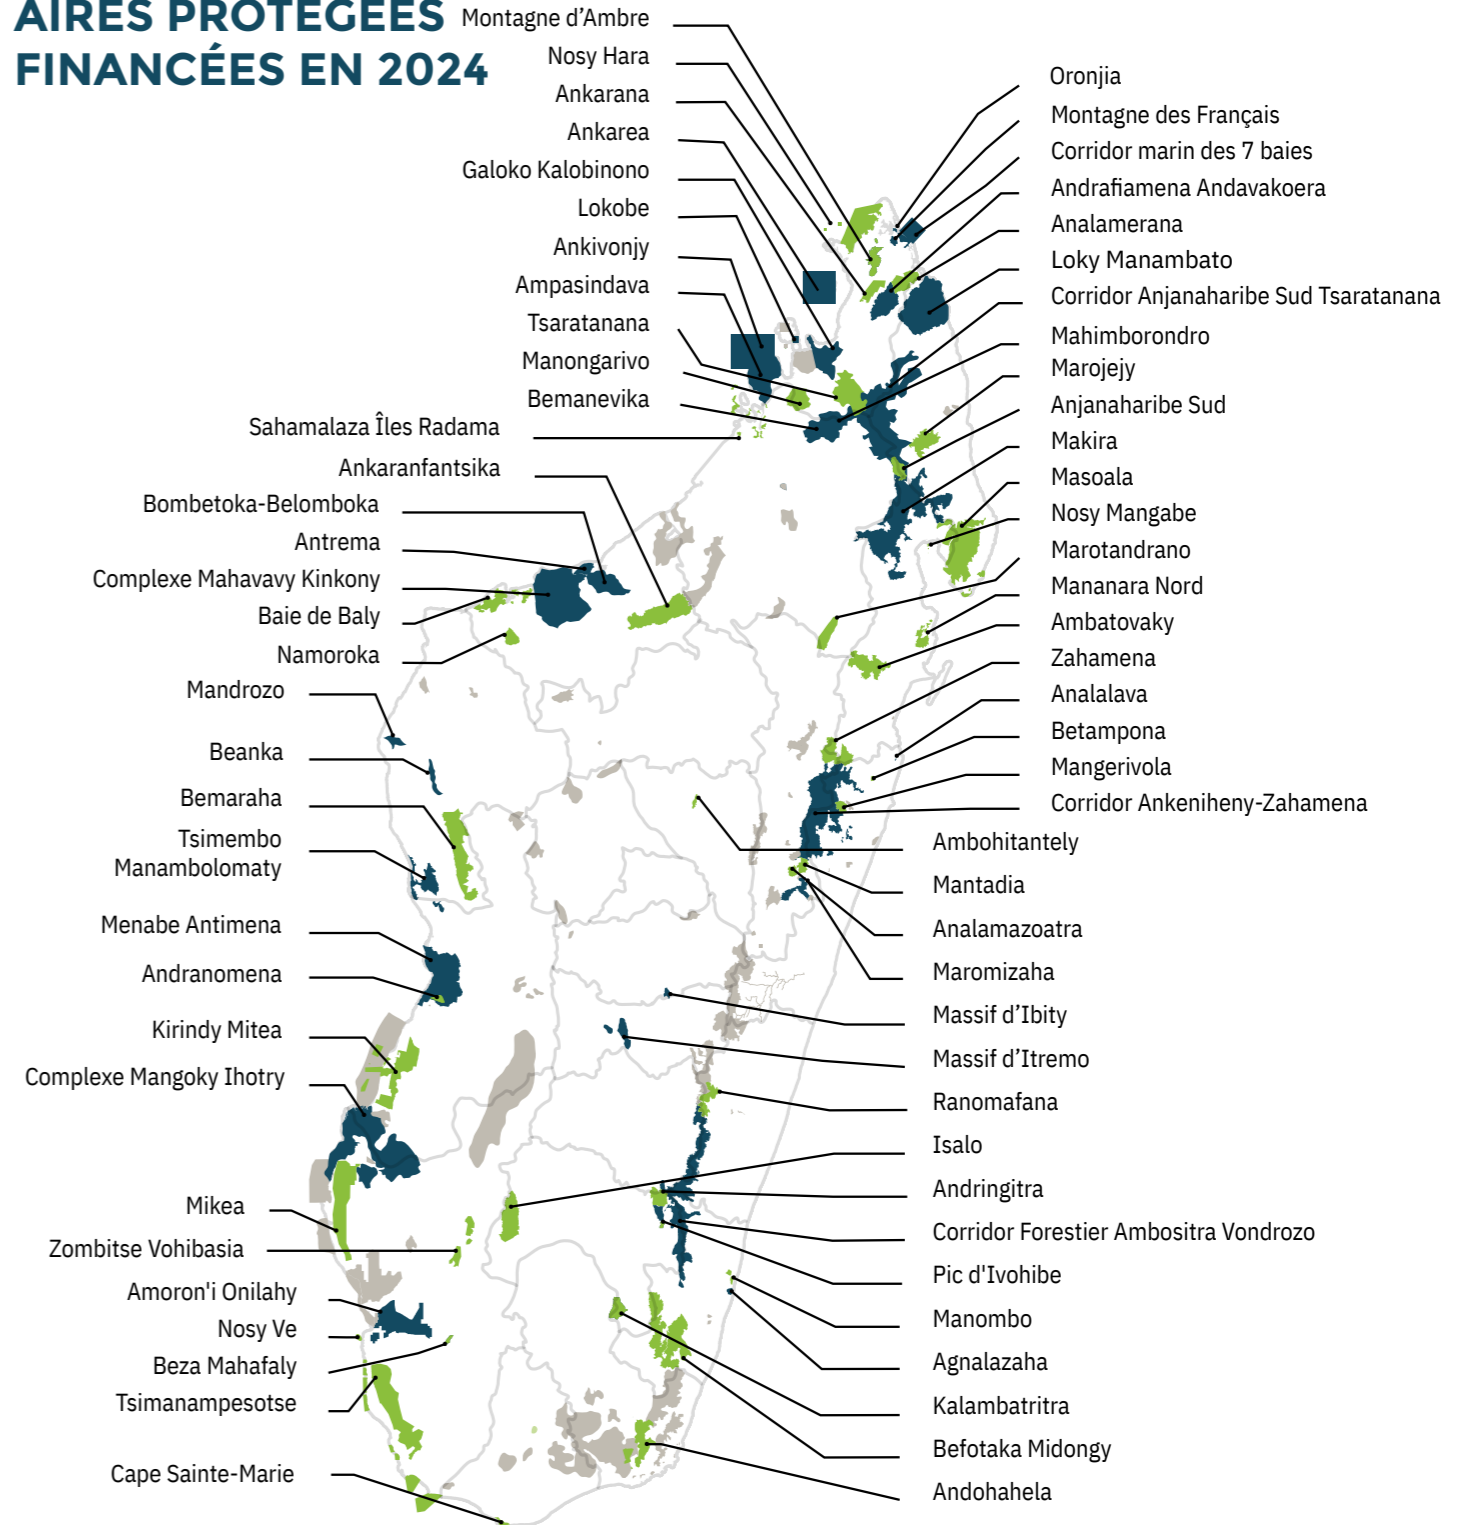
AIRES PROTÉGÉES FINANCÉES EN 2024

Montagne d'Ambre
Nosy Hara
Ankarana
Ankarea
Galoko Kalobinono
Lokobe
Ankivonjy
Ampasindava
Tsaratanana
Manongarivo
Bemanevika
Sahamalaza Îles Radama
Ankaranfantsika
Bombetoka-Belomboka
Antrema
Complexe Mahavavy Kinkony
Baie de Baly
Namoroka
Mandrozo
Beanka
Bemaraha
Tsimembo Manambolomaty
Menabe Antimena
Andranomena
Kirindy Mitea
Complexe Mangoky Ihotry
Mikea
Zombitse Vohibasia
Amoron'i Onilahy
Nosy Ve
Beza Mahafaly
Tsimanampesotse
Cape Sainte-Marie

Oronjia
Montagne des Français
Corridor marin des 7 baies
Andrafiamena Andavakoera
Analamerana
Loky Manambato
Corridor Anjanaharibe Sud Tsaratanana
Mahimborondro
Marojejy
Anjanaharibe Sud
Makira
Masoala
Nosy Mangabe
Marotandrano
Mananara Nord
Ambatovaky
Zahamena
Analalava
Betampona
Mangerivola
Corridor Ankeniheny-Zahamena
Ambohitantely
Mantadia
Analamazoatra
Maromizaha
Massif d'Ibity
Massif d'Itremo
Ranomafana
Isalo
Andringitra
Corridor Forestier Ambositra Vondrozo
Pic d'Ivohibe
Manombo
Agnalazaha
Kalambatritra
Befotaka Midongy
Andohahela